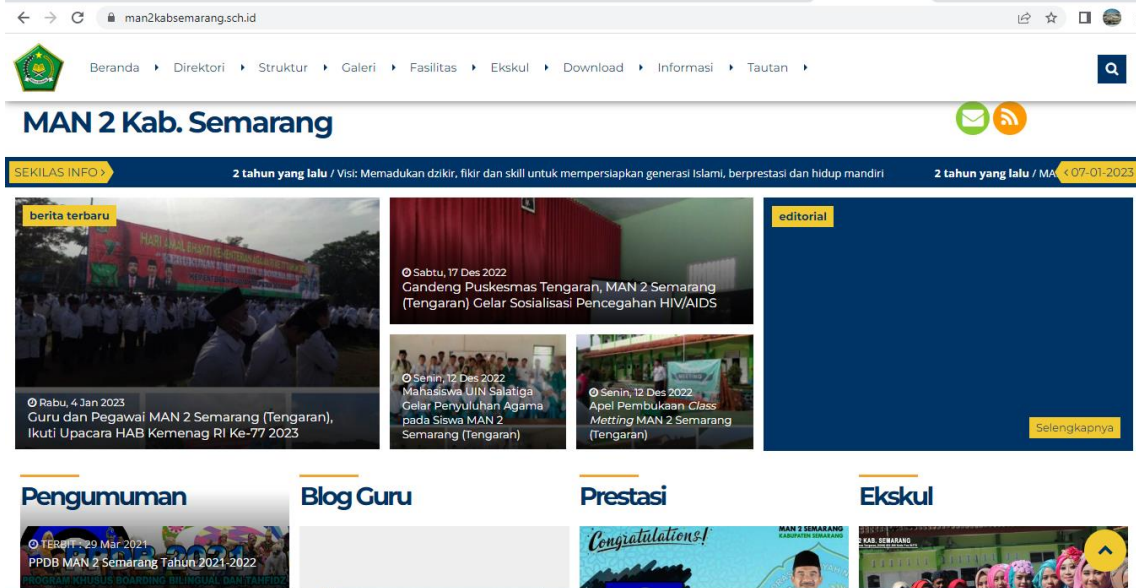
man2kabsemarang.sch.id

Beranda ▸ Direktori ▸ Struktur ▸ Galeri ▸ Fasilitas ▸ Ekskul ▸ Download ▸ Informasi ▸ Tautan ▸

MAN 2 Kab. Semarang

SEKILAS INFO

2 tahun yang lalu / Visi: Memadukan dzikir, fikir dan skill untuk mempersiapkan generasi Islami, berprestasi dan hidup mandiri

2 tahun yang lalu / MA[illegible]

07-01-2023

berita terbaru

Rabu, 4 Jan 2023
Guru dan Pegawai MAN 2 Semarang (Tengaran), Ikuti Upacara HAB Kemenag RI Ke-77 2023

Sabtu, 17 Des 2022
Gandeng Puskesmas Tengaran, MAN 2 Semarang (Tengaran) Gelar Sosialisasi Pencegahan HIV/AIDS

Senin, 12 Des 2022
Mahasiswa UIN Salatiga Gelar Penyuluhan Agama pada Siswa MAN 2 Semarang (Tengaran)

Senin, 12 Des 2022
Apel Pembukaan Class Metting MAN 2 Semarang (Tengaran)

editorial

Selengkapnya

Pengumuman

TERBIT : 29 Mar 2021
PPDB MAN 2 Semarang Tahun 2021-2022

PROGRAM KHUSUS BOARDING BILINGUAL DAN TAHFIDZ

Blog Guru

Prestasi

Congratulations!

MAN 2 SEMARANG
KABUPATEN SEMARANG

Ekskul

2 KAB. SEMARANG